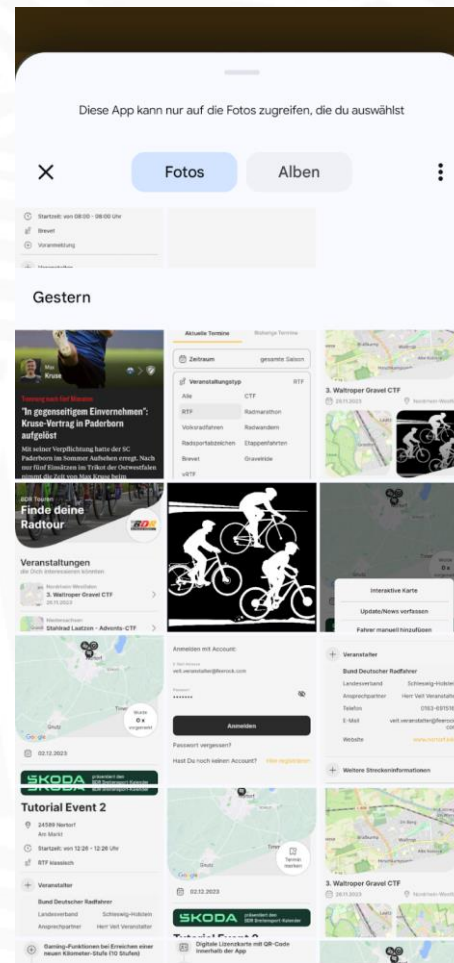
Diese App kann nur auf die Fotos zugreifen, die du auswählst

Fotos

Alben

Startzeit: von 08:00 - 08:00 Uhr

Brevet

Voranmeldung

Gestern

Max Kruse

"In gegenseitigem Einvernehmen": Kruse-Vertrag in Paderborn aufgelöst

Mit seiner Verpflichtung hatte der SC Paderborn im Sommer Aufsehen erregt. Nach nur fünf Einsätzen im Trikot der Ostwestfalen

Aktuelle Termine

Zeitraum

gesamte Saison

Veranstaltungstyp

RTF

Alle

CTF

RTF

Radmarathon

Volksradfahren

Radwandern

Radsportabzeichen

Etappenfahrten

Brevet

Gravelride

vRTF

3. Waltroper Gravel CTF

25.11.2023

BDR Touren

Finde deine Radtour

Veranstaltungen

3. Waltroper Gravel CTF

25.11.2023

Stahlrad Laatzen - Advents-CTF

Interaktive Karte

Update/News verfassen

Fahrer manuell hinzufügen

Anmelden mit Account:

Anmelden

Passwort vergessen?

Hast Du noch keinen Account?

Veranstalter

Bund Deutscher Radfahrer

Landesverband

Schleswig-Holstein

Ansprechpartner

Herr Veit Veranstalter

Telefon

E-Mail

Website

Weitere Streckeninformationen

Google

02.12.2023

ŠKODA

Tutorial Event 2

24589 Nortorf

Am Markt

Startzeit: von 12:26 - 12:26 Uhr

RTF klassisch

Veranstalter

Bund Deutscher Radfahrer

Landesverband

Schleswig-Holstein

Ansprechpartner

Herr Veit Veranstalter

02.12.2023

ŠKODA

3. Waltroper Gravel CTF

25.11.2023

Gaming-Funktionen bei Erreichen einer neuen Kilometer-Stufe (10 Stufen)

Digitale Lizenzkarte mit QR-Code innerhalb der App